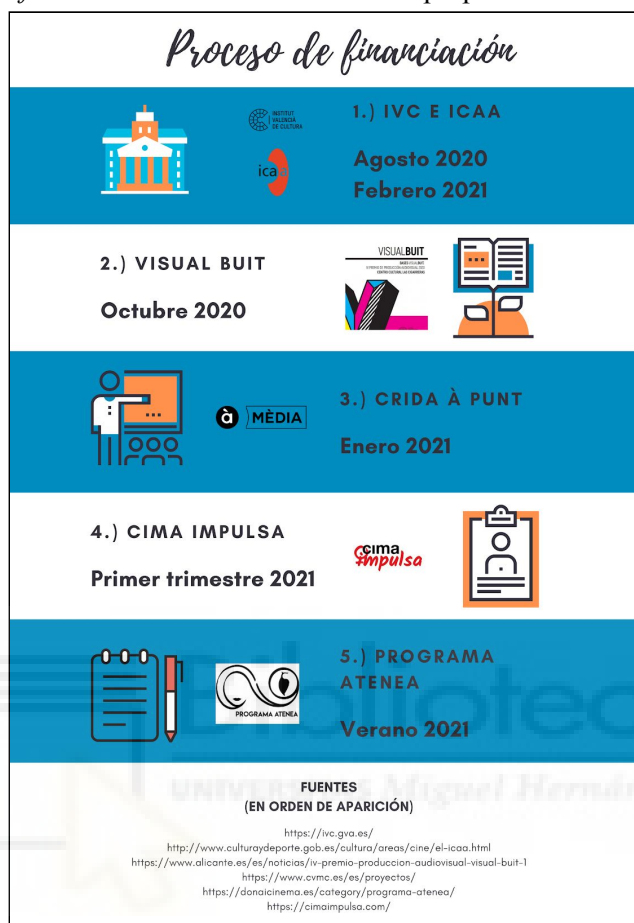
Proceso de financiación

INSTITUT VALENCIÀ DE CULTURA

ica

1.) IVC E ICAA

Agosto 2020
Febrero 2021

2.) VISUAL BUIT

Octubre 2020

VISUALBUIT

3.) CRIDA À PUNT

à MÈDIA

Enero 2021

4.) CIMA IMPULSA

Primer trimestre 2021

cima impulsa

PROGRAMA ATENEA

5.) PROGRAMA ATENEA

Verano 2021

FUENTES
(EN ORDEN DE APARICIÓN)

https://ivc.gva.es/
http://www.culturaydeporte.gob.es/cultura/areas/cine/el-icaa.html
https://www.alicante.es/es/noticias/iv-premio-produccion-audiovisual-visual-buit-1
https://www.cvmc.es/es/proyectos/
https://donaicinema.es/category/programa-atenea/
https://cimaimpulsa.com/